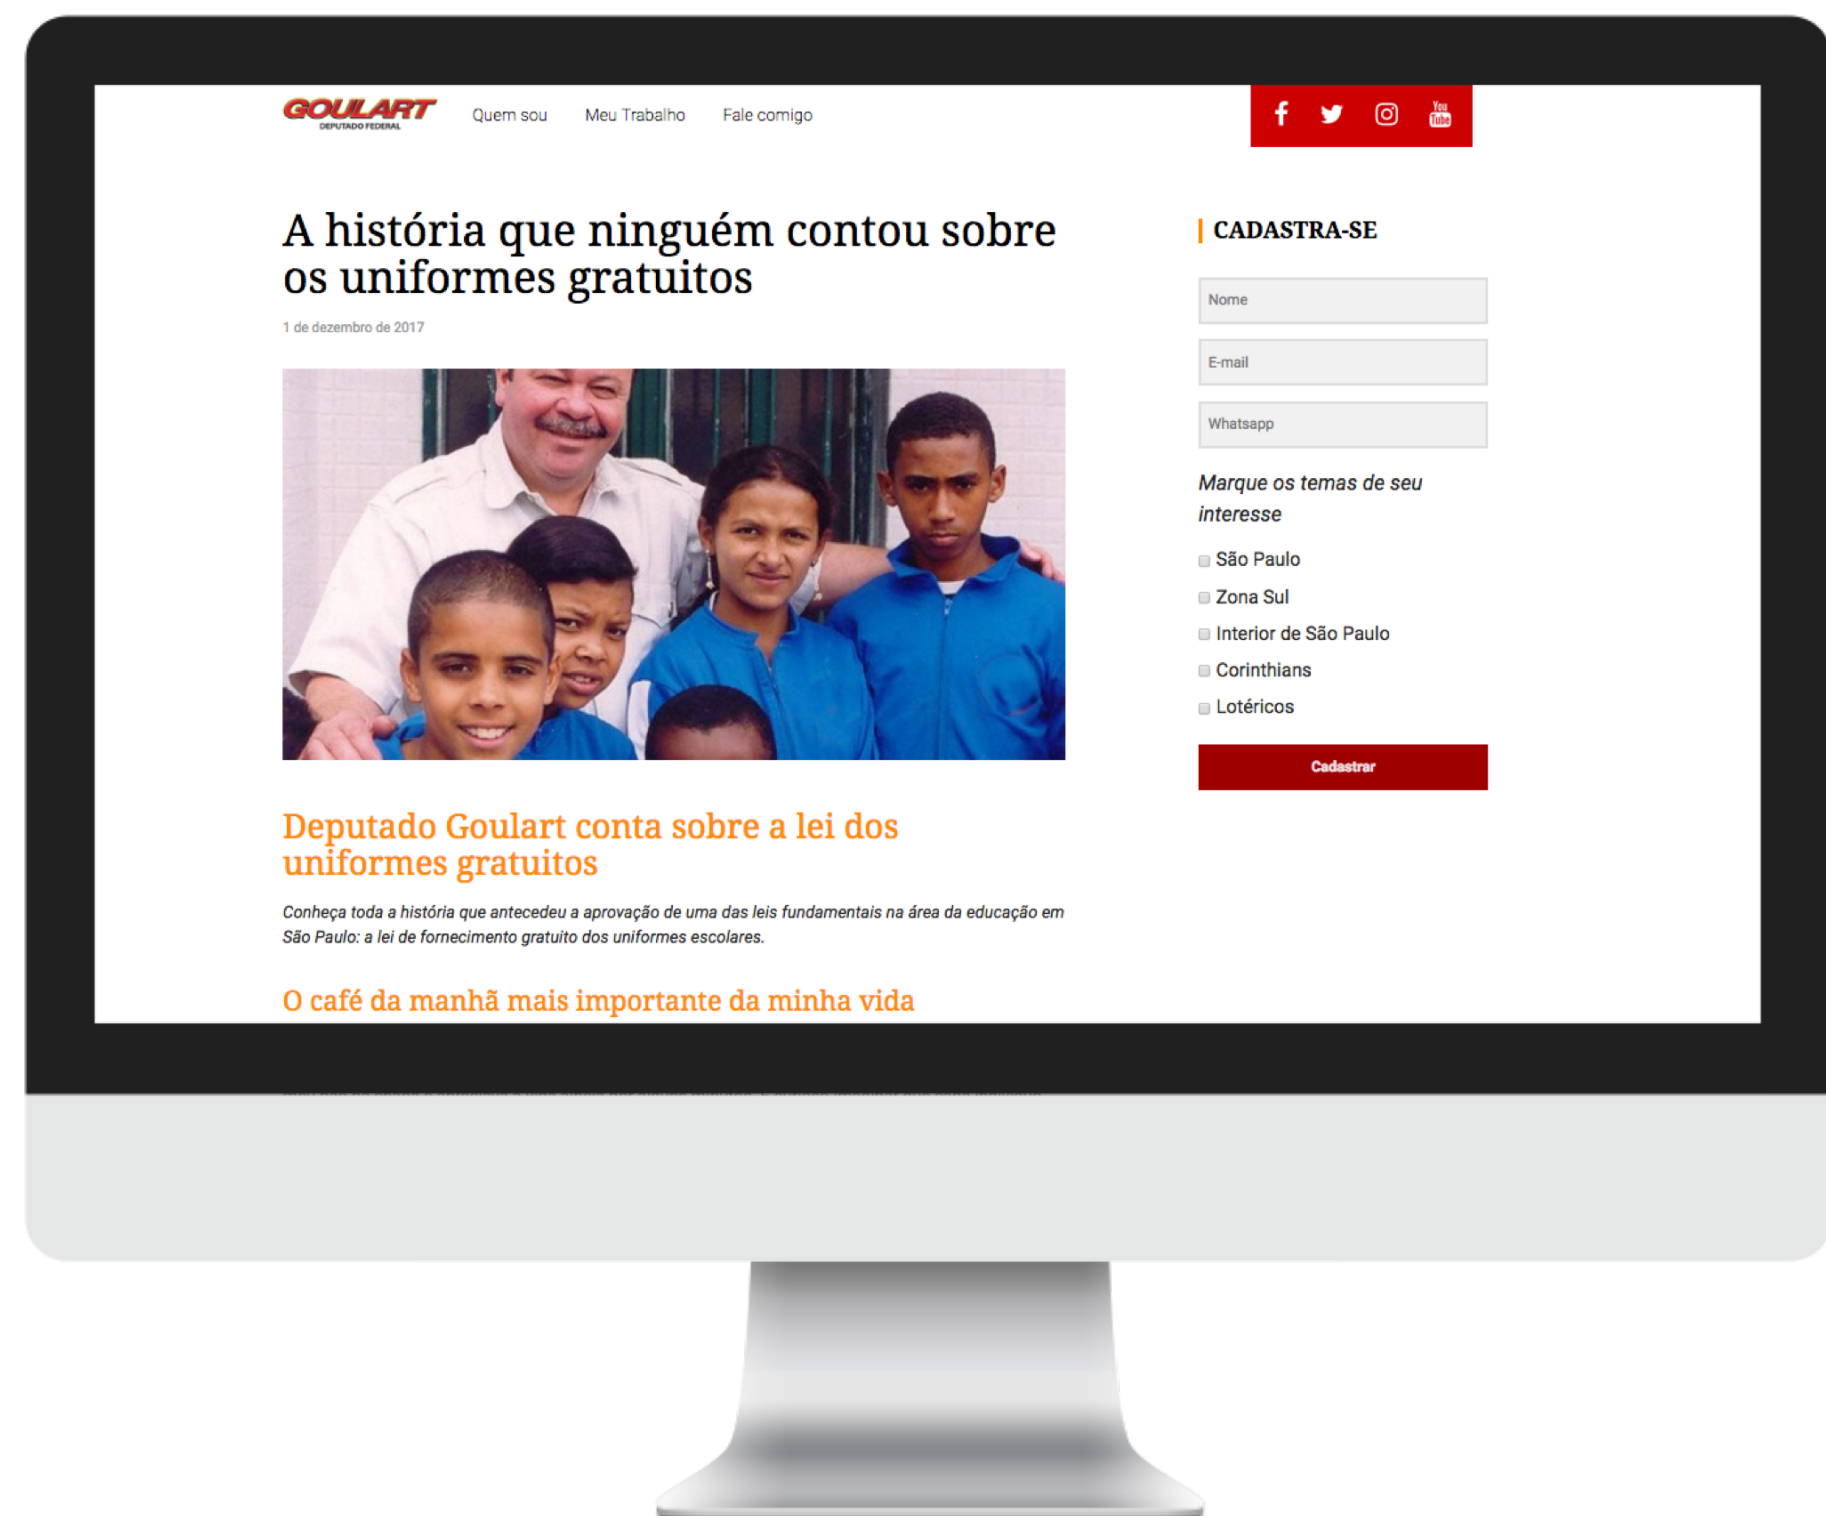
GOULART
DEPUTADO FEDERAL

Quem sou Meu Trabalho Fale comigo

You Tube

A história que ninguém contou sobre os uniformes gratuitos

1 de dezembro de 2017

CADASTRA-SE

Nome

E-mail

Whatsapp

Marque os temas de seu interesse

São Paulo

Zona Sul

Interior de São Paulo

Corinthians

Lotéricos

Cadastrar

Deputado Goulart conta sobre a lei dos uniformes gratuitos

Conheça toda a história que antecedeu a aprovação de uma das leis fundamentais na área da educação em São Paulo: a lei de fornecimento gratuito dos uniformes escolares.

O café da manhã mais importante da minha vida